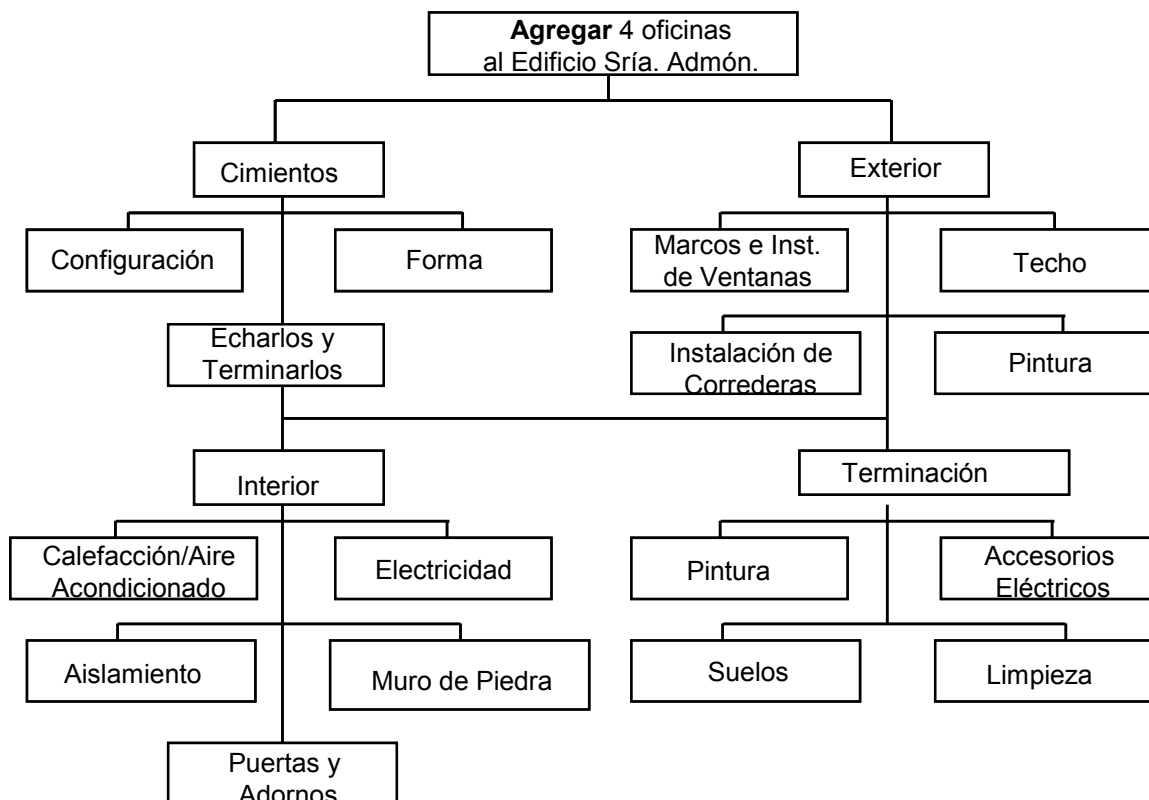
**Agregar** 4 oficinas al Edificio Sría. Admón.

Cimientos

Configuración

Forma

Echarlos y Terminarlos

Exterior

Marcos e Inst. de Ventanas

Techo

Instalación de Correderas

Pintura

Interior

Calefacción/Aire Acondicionado

Electricidad

Aislamiento

Muro de Piedra

Puertas y Adornos

Terminación

Pintura

Accesorios Eléctricos

Suelos

Limpieza